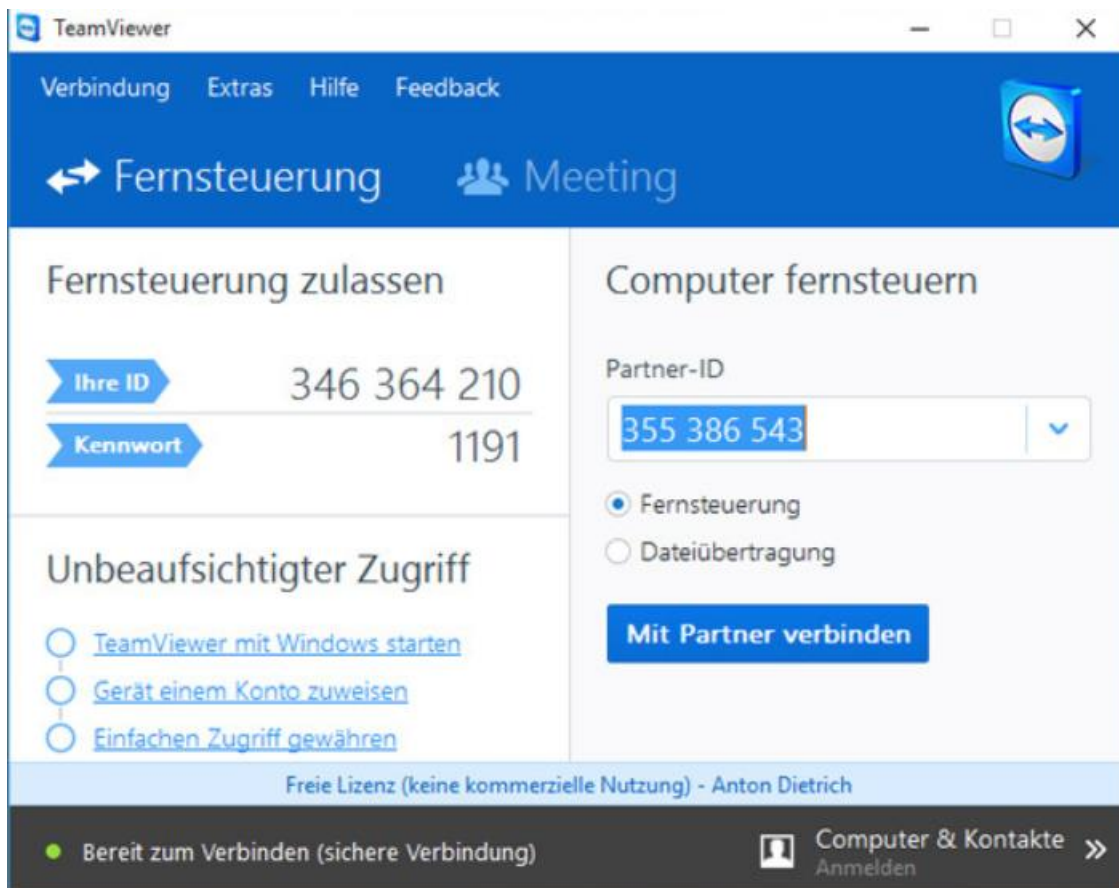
TeamViewer

Verbindung Extras Hilfe Feedback

Fernsteuerung Meeting

Fernsteuerung zulassen

Ihre ID 346 364 210

Kennwort 1191

Unbeaufsichtigter Zugriff

TeamViewer mit Windows starten

Gerät einem Konto zuweisen

Einfachen Zugriff gewähren

Computer fernsteuern

Partner-ID

355 386 543

Fernsteuerung

Dateiübertragung

Mit Partner verbinden

Freie Lizenz (keine kommerzielle Nutzung) - Anton Dietrich

Bereit zum Verbinden (sichere Verbindung)

Computer & Kontakte
Anmelden